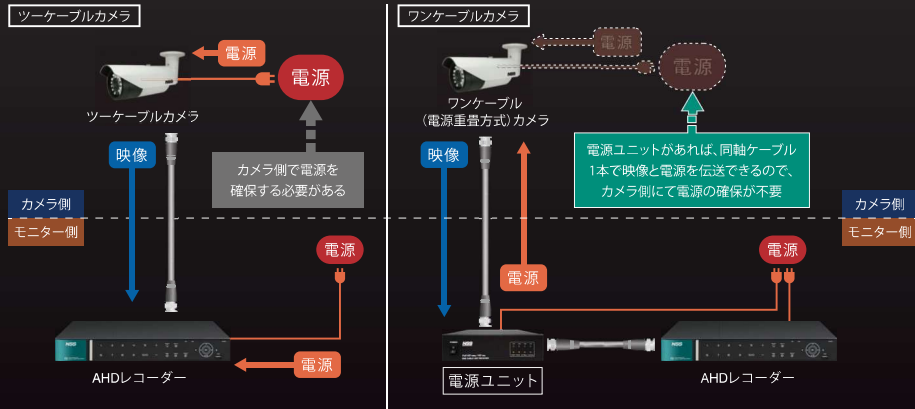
ツーケーブルカメラ

電源

電源

ツーケーブルカメラ

映像

カメラ側で電源を確保する必要がある

カメラ側

モニター側

電源

電源

AHDレコーダー

ワンケーブルカメラ

電源

電源

ワンケーブル（電源重畳方式）カメラ

映像

電源ユニットがあれば、同軸ケーブル1本で映像と電源を伝送できるので、カメラ側にて電源の確保が不要

カメラ側

モニター側

電源

電源

電源ユニット

AHDレコーダー